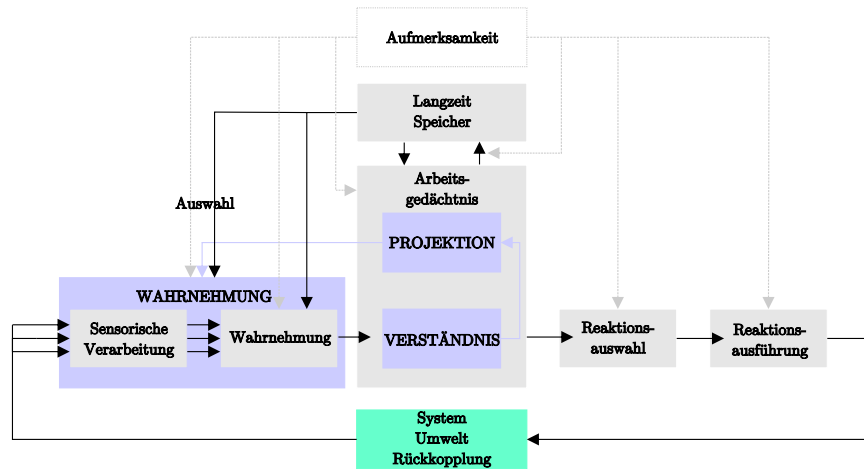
Aufmerksamkeit

Langzeit Speicher

Arbeits-gedächtnis

Auswahl

PROJEKTION

WAHRNEHMUNG

Sensorische Verarbeitung

Wahrnehmung

VERSTÄNDNIS

Reaktions-auswahl

Reaktions-ausführung

System Umwelt Rückkopplung